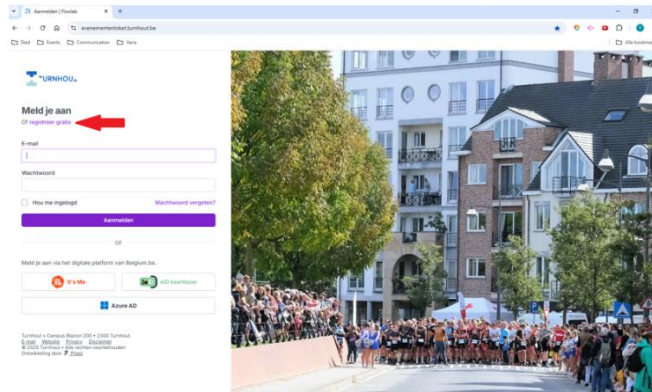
Aanmelden | Floxlab
evenementenloket.turnhout.be
Stad Events Communicatie Varia
Alle bladwijzers

TURNHOUT

Meld je aan
Of registreer gratis

E-mail

Wachtwoord

Hou me ingelogd
Wachtwoord vergeten?

Aanmelden

OF

Meld je aan via het digitale platform van Belgium.be.

itsme
eID kaartlezer

Azure AD

Turnhout • Campus Blairon 200 • 2300 Turnhout
E-mail Website Privacy Disclaimer
© 2025 Turnhout • Alle rechten voorbehouden
Ontwikkeling door Floxlab